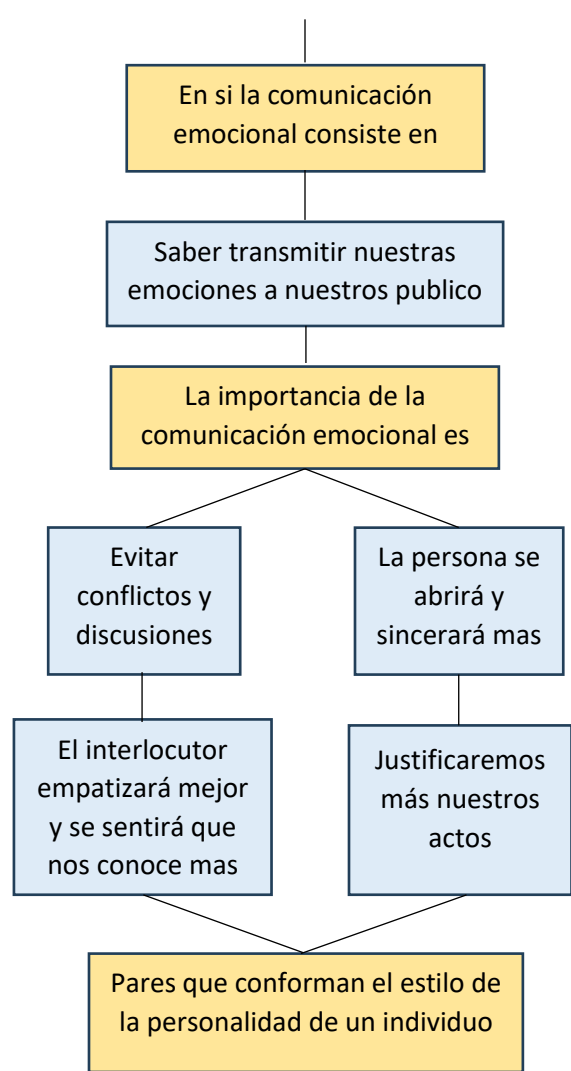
En si la comunicación emocional consiste en

Saber transmitir nuestras emociones a nuestros publico

La importancia de la comunicación emocional es

Evitar conflictos y discusiones

La persona se abrirá y sincerará mas

El interlocutor empatizará mejor y se sentirá que nos conoce mas

Justificaremos más nuestros actos

Pares que conforman el estilo de la personalidad de un individuo